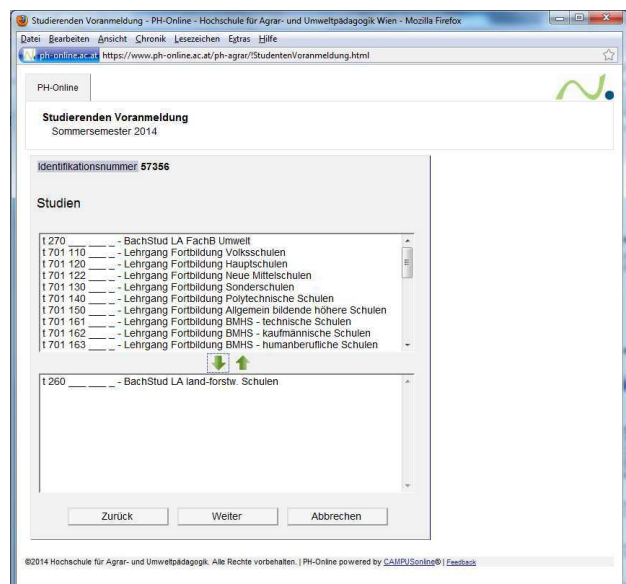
Studierenden Voranmeldung - PH-Online - Hochschule für Agrar- und Umweltpädagogik Wien - Mozilla Firefox

Datei Bearbeiten Ansicht Chronik Lesezeichen Extras Hilfe

ph-online.ac.at https://www.ph-online.ac.at/ph-agrar/!StudentenVoranmeldung.html

PH-Online

Studierenden Voranmeldung
Sommersemester 2014

Identifikationsnummer 57356

Studien

t 270 ___ ___ _ - BachStud LA FachB Umwelt
t 701 110 ___ _ - Lehrgang Fortbildung Volksschulen
t 701 120 ___ _ - Lehrgang Fortbildung Hauptschulen
t 701 122 ___ _ - Lehrgang Fortbildung Neue Mittelschulen
t 701 130 ___ _ - Lehrgang Fortbildung Sonderschulen
t 701 140 ___ _ - Lehrgang Fortbildung Polytechnische Schulen
t 701 150 ___ _ - Lehrgang Fortbildung Allgemein bildende höhere Schulen
t 701 161 ___ _ - Lehrgang Fortbildung BMHS - technische Schulen
t 701 162 ___ _ - Lehrgang Fortbildung BMHS - kaufmännische Schulen
t 701 163 ___ _ - Lehrgang Fortbildung BMHS - humanberufliche Schulen

t 260 ___ ___ _ - BachStud LA land-forstw. Schulen

Zurück | Weiter | Abbrechen

©2014 Hochschule für Agrar- und Umweltpädagogik. Alle Rechte vorbehalten. | PH-Online powered by CAMPUSonline® | Feedback